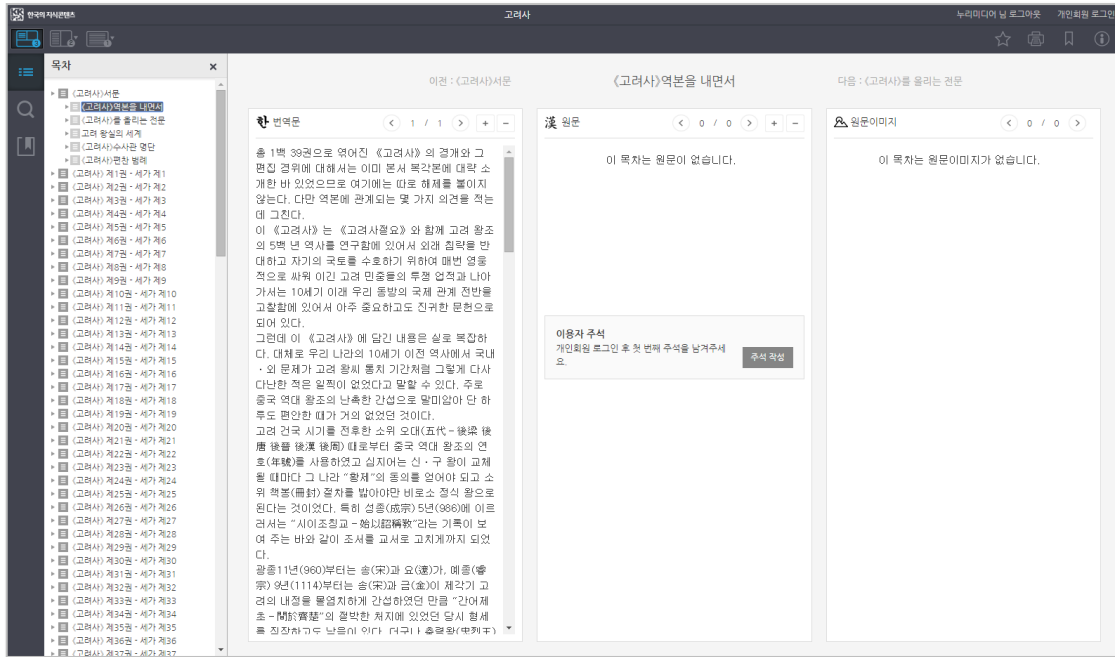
한국의 지식콘텐츠

고려사

누리미디어 님 로그아웃 개인회원 로그인

목차

《고려사》서문
《고려사》역본을 내면서
《고려사》를 올리는 전문
고려 왕실의 세계
《고려사》수사관 명단
《고려사》편찬 범례
《고려사》제1권 - 세가 제1
《고려사》제2권 - 세가 제2
《고려사》제3권 - 세가 제3
《고려사》제4권 - 세가 제4
《고려사》제5권 - 세가 제5
《고려사》제6권 - 세가 제6
《고려사》제7권 - 세가 제7
《고려사》제8권 - 세가 제8
《고려사》제9권 - 세가 제9
《고려사》제10권 - 세가 제10
《고려사》제11권 - 세가 제11
《고려사》제12권 - 세가 제12
《고려사》제13권 - 세가 제13
《고려사》제14권 - 세가 제14
《고려사》제15권 - 세가 제15
《고려사》제16권 - 세가 제16
《고려사》제17권 - 세가 제17
《고려사》제18권 - 세가 제18
《고려사》제19권 - 세가 제19
《고려사》제20권 - 세가 제20
《고려사》제21권 - 세가 제21
《고려사》제22권 - 세가 제22
《고려사》제23권 - 세가 제23
《고려사》제24권 - 세가 제24
《고려사》제25권 - 세가 제25
《고려사》제26권 - 세가 제26
《고려사》제27권 - 세가 제27
《고려사》제28권 - 세가 제28
《고려사》제29권 - 세가 제29
《고려사》제30권 - 세가 제30
《고려사》제31권 - 세가 제31
《고려사》제32권 - 세가 제32
《고려사》제33권 - 세가 제33
《고려사》제34권 - 세가 제34
《고려사》제35권 - 세가 제35
《고려사》제36권 - 세가 제36
《고려사》제37권 - 세가 제37

이전 : 《고려사》서문

《고려사》역본을 내면서

다음 : 《고려사》를 올리는 전문

한 번역문 1 / 1

총 1백 39권으로 엮어진 《고려사》의 경개와 그 편집 경위에 대해서는 이미 본서 복각본에 대략 소개한 바 있었으므로 여기에는 따로 해제를 붙이지 않는다. 다만 역본에 관계되는 몇 가지 의견을 적는 데 그친다.
이 《고려사》는 《고려사절요》와 함께 고려 왕조의 5백 년 역사를 연구함에 있어서 외래 침략을 반대하고 자기의 국토를 수호하기 위하여 매번 영웅적으로 싸워 이긴 고려 민중들의 투쟁 업적과 나아가서는 10세기 이래 우리 동방의 국제 관계 전반을 고찰함에 있어서 아주 중요하고도 진귀한 문헌으로 되어 있다.
그런데 이 《고려사》에 담긴 내용은 실로 복잡하다. 대체로 우리 나라의 10세기 이전 역사에서 국내·외 문제가 고려 왕씨 통치 기간처럼 그렇게 다사다난한 적은 일찍이 없었다고 말할 수 있다. 주로 중국 역대 왕조의 난폭한 간섭으로 말미암아 단 하루도 편안한 때가 거의 없었던 것이다.
고려 건국 시기를 전후한 소위 오대(五代 - 後梁 後唐 後晉 後漢 後周)때로부터 중국 역대 왕조의 연호(年號)를 사용하였고 심지어는 신·구 왕이 교체될 때마다 그 나라 "황제"의 종의를 얻어야 되고 소위 책봉(冊封) 절차를 밟아야만 비로소 정식 왕으로 된다는 것이었다. 특히 성종(成宗) 5년(986)에 이르러서는 "시이조칭교 - 始以詔稱敎"라는 기록이 보여 주는 바와 같이 조서를 교서로 고치게까지 되었다.
광종11년(960)부터는 송(宋)과 요(遼)가, 예종(睿宗) 9년(1114)부터는 송(宋)과 금(金)이 제각기 고려의 내정을 불염치하게 간섭하였던 만큼 "간어제초 - 間於齊楚"의 절박한 처지에 있었던 당시 형세를 짐작하고도 남음이 있다. 더구나 충렬왕(忠烈王)

漢 원문 0 / 0

이 목차는 원문이 없습니다.

이용자 주석
개인회원 로그인 후 첫 번째 주석을 남겨주세요.
주석 작성

원문이미지 0 / 0

이 목차는 원문이미지가 없습니다.